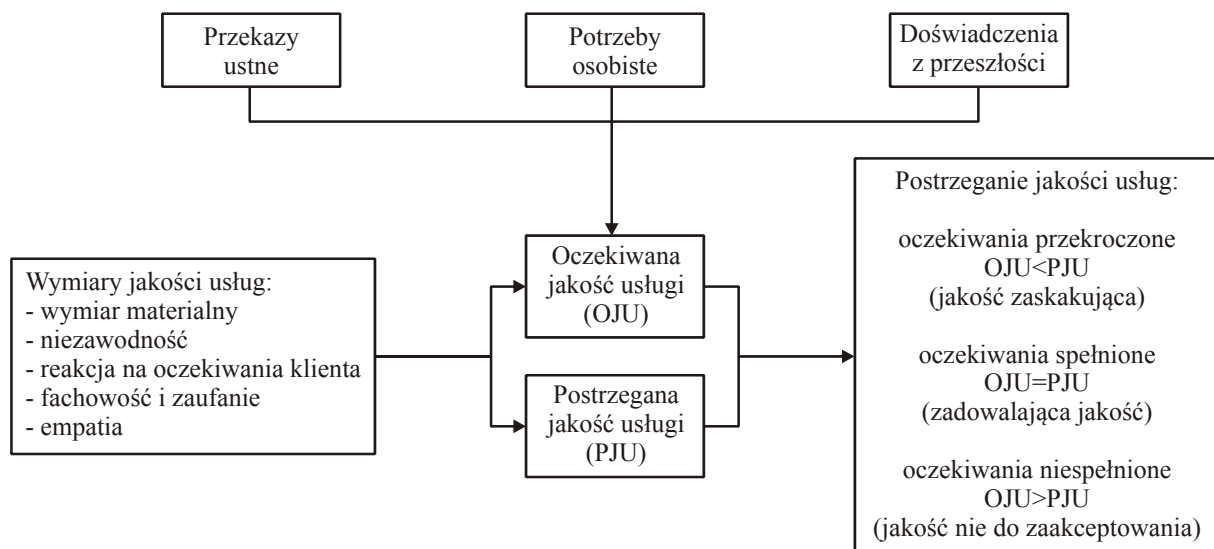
Przekazy ustne

Potrzeby osobiste

Doświadczenia z przeszłości

Wymiary jakości usług:
- wymiar materialny
- niezawodność
- reakcja na oczekiwania klienta
- fachowość i zaufanie
- empatia

Oczekiwana jakość usługi (OJU)

Postrzegana jakość usługi (PJU)

Postrzeganie jakości usług:

oczekiwania przekroczone
OJU<PJU
(jakość zaskakująca)

oczekiwania spełnione
OJU=PJU
(zadowalająca jakość)

oczekiwania niespełnione
OJU>PJU
(jakość nie do zaakceptowania)